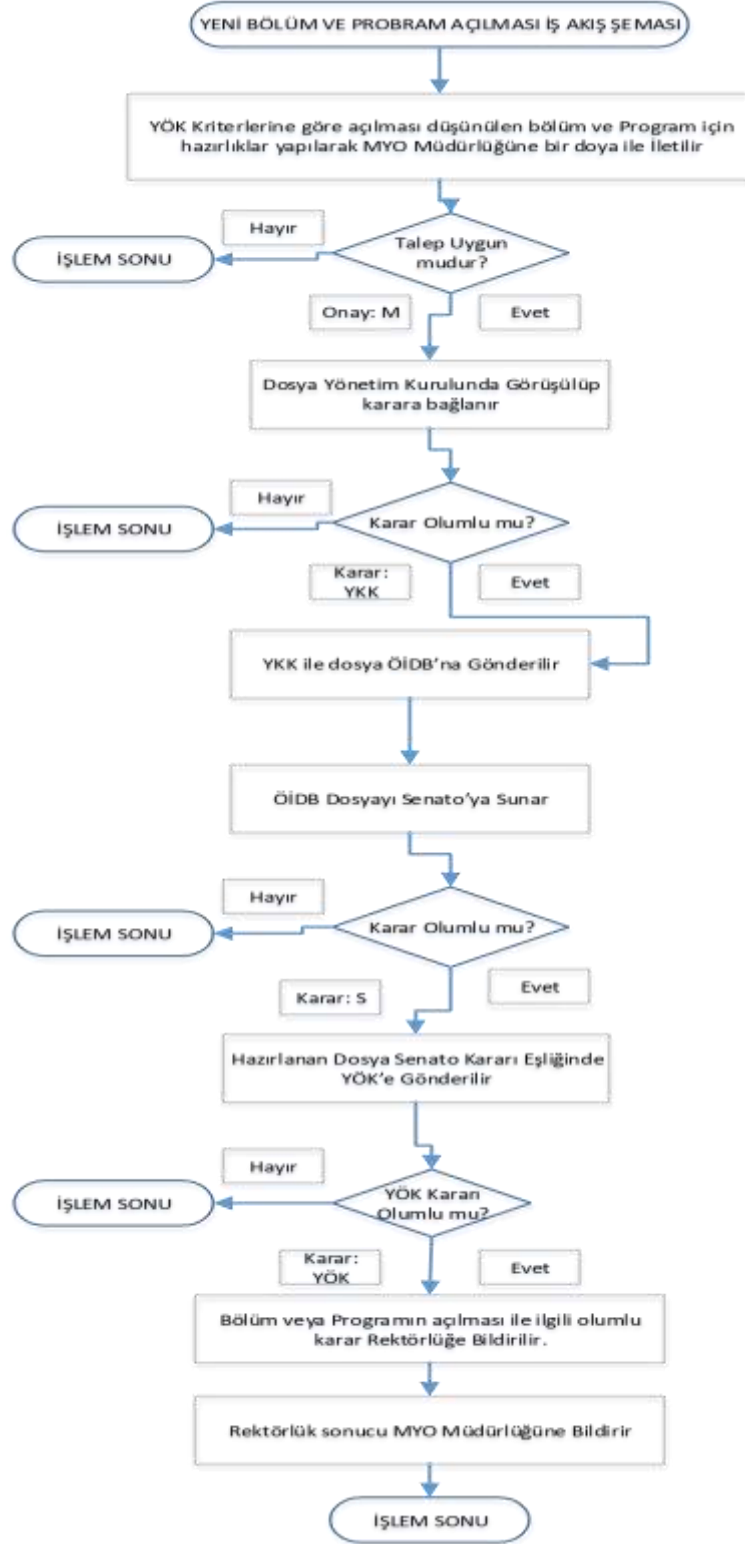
YENİ BÖLÜM VE PROBRAM AÇILMASI İŞ AKIŞ ŞEMASI

YÖK Kriterlerine göre açılması düşünülen bölüm ve Program için hazırlıklar yapılarak MYO Müdürlüğüne bir doya ile iletilir

Hayır

İŞLEM SONU

Talep Uygun mudur?

Onay: M

Evet

Dosya Yönetim Kurulunda Görüşülüp karara bağlanır

Hayır

İŞLEM SONU

Karar Olumlu mu?

Karar: YKK

Evet

YKK ile dosya ÖİDB'na Gönderilir

ÖİDB Dosyayı Senato'ya Sunar

Hayır

İŞLEM SONU

Karar Olumlu mu?

Karar: S

Evet

Hazırlanan Dosya Senato Kararı Eşliğinde YÖK'e Gönderilir

Hayır

İŞLEM SONU

YÖK Kararı Olumlu mu?

Karar: YÖK

Evet

Bölüm veya Programın açılması ile ilgili olumlu karar Rektörlüğe Bildirilir.

Rektörlük sonucu MYO Müdürlüğüne Bildirir

İŞLEM SONU